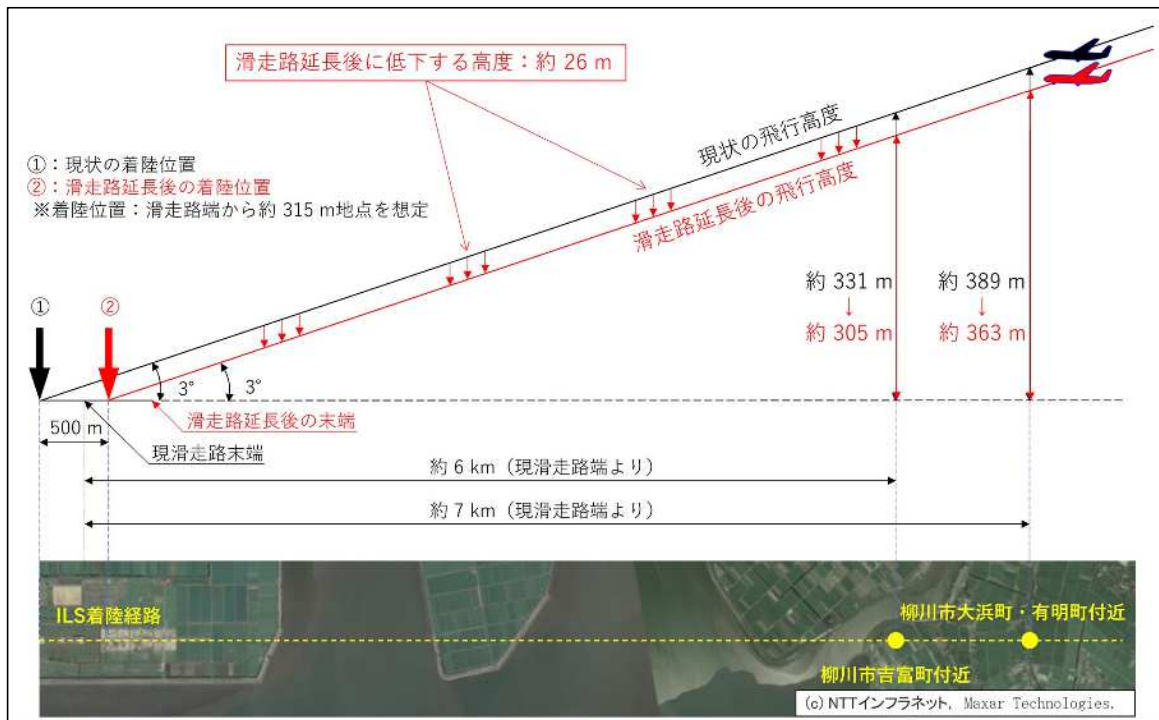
滑走路延長後に低下する高度：約 26 m

現状の飛行高度

①：現状の着陸位置
②：滑走路延長後の着陸位置
※着陸位置：滑走路端から約 315 m地点を想定

滑走路延長後の飛行高度

約 331 m
↓
約 305 m

約 389 m
↓
約 363 m

①

②

3°

3°

滑走路延長後の末端

500 m

現滑走路末端

約 6 km（現滑走路端より）

約 7 km（現滑走路端より）

ILS着陸経路

柳川市大浜町・有明町付近

柳川市吉富町付近

(c) NTTインフラネット, Maxar Technologies.